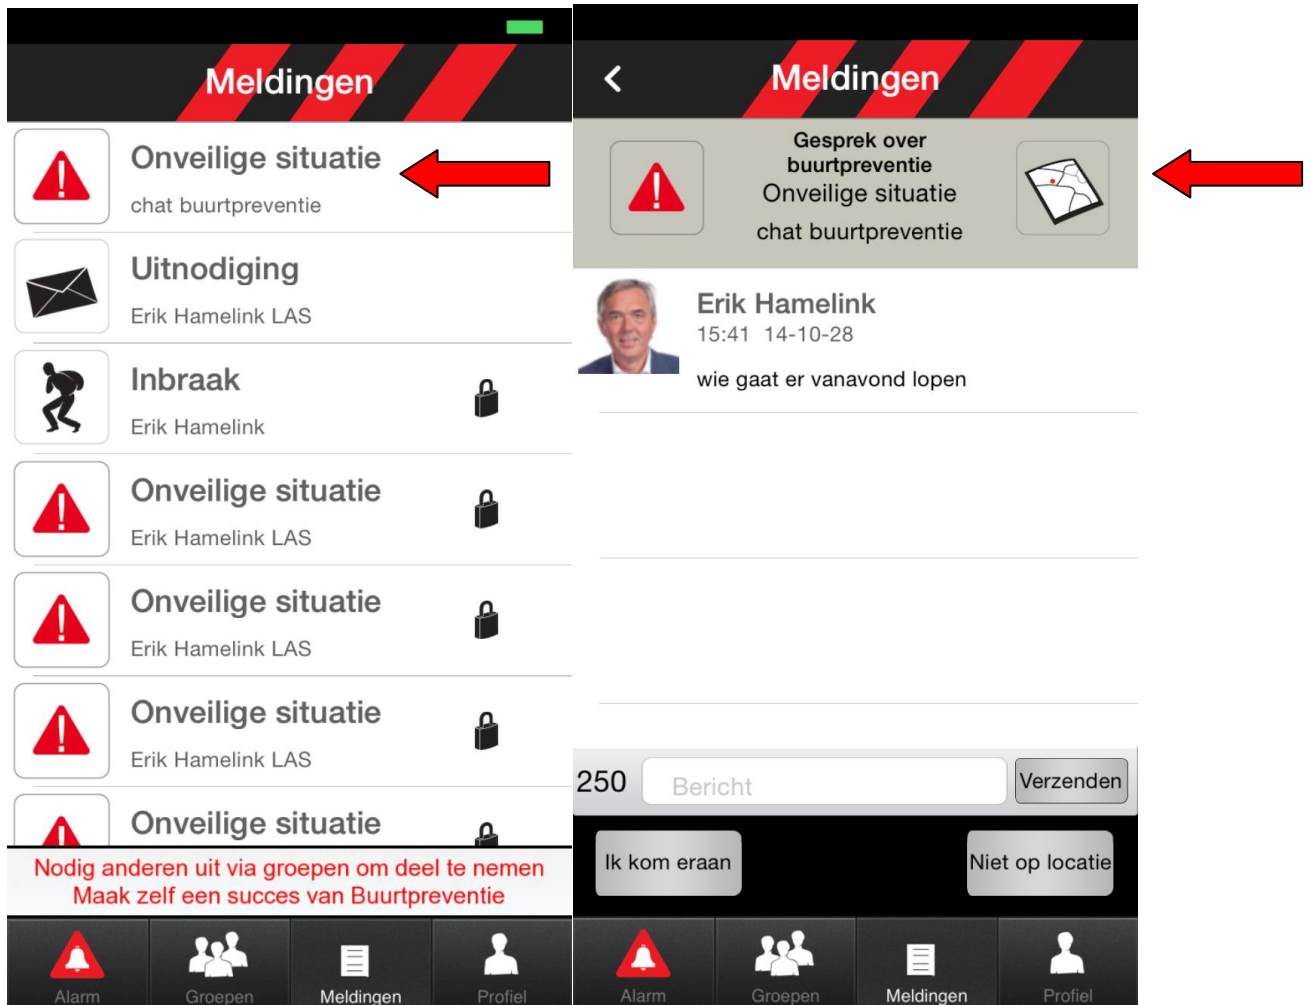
Meldingen

Onveilige situatie
chat buurtpreventie

Uitnodiging
Erik Hamelink LAS

Inbraak
Erik Hamelink

Onveilige situatie
Erik Hamelink LAS

Onveilige situatie
Erik Hamelink LAS

Onveilige situatie
Erik Hamelink LAS

Onveilige situatie

Nodig anderen uit via groepen om deel te nemen
Maak zelf een succes van Buurtpreventie

Alarm Groepen Meldingen Profiel

Meldingen

Gesprek over buurtpreventie
Onveilige situatie
chat buurtpreventie

Erik Hamelink
15:41 14-10-28
wie gaat er vanavond lopen

250 Bericht Verzenden

Ik kom eraan Niet op locatie

Alarm Groepen Meldingen Profiel